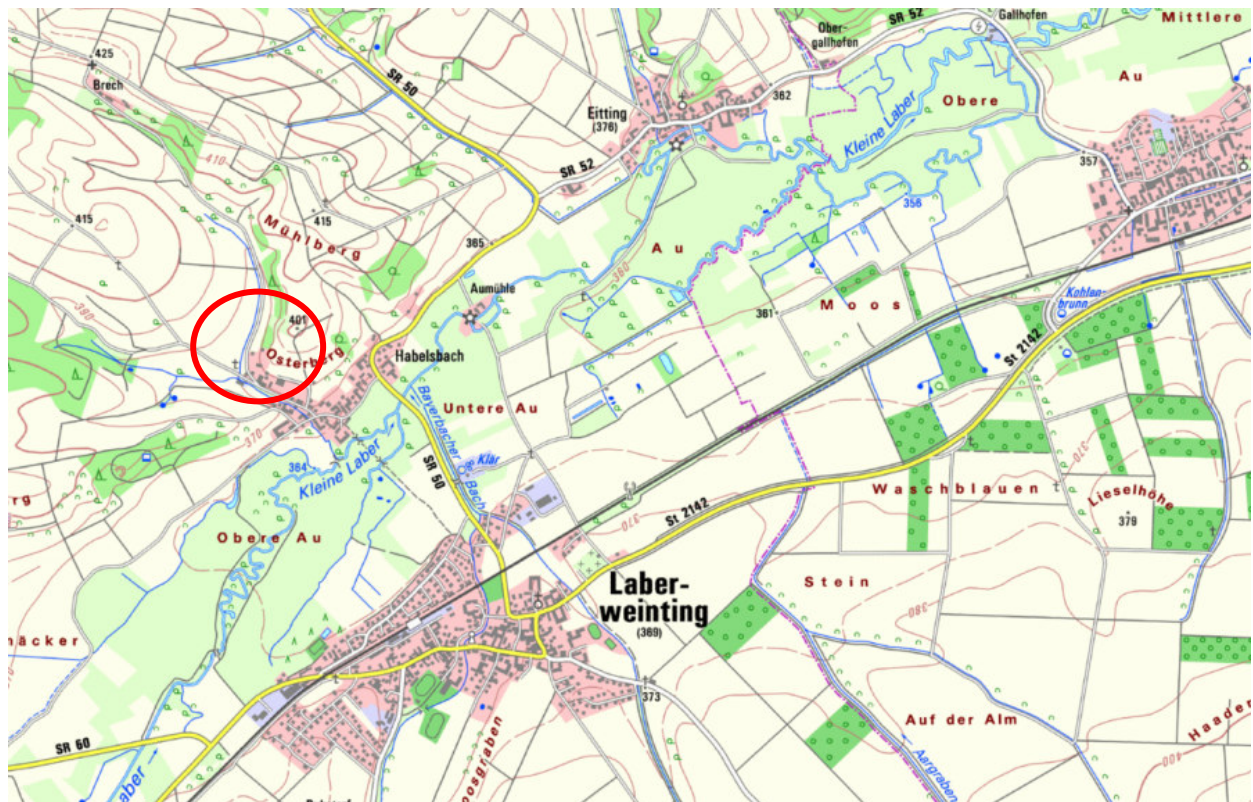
425
Brech
SR 50
SR 52
Ober-
gallhofen
Gallhofen
Mittlere
Au
Obere
Eitting
(376)
362
SR 52
Kleine Laber
357
410
415
Mühlberg
415
385
Au
358
Aumühle
380
Moos
361
Kohlen-
brunn
390
401
Osterberg
Habelsbach
St 2142
Bayerbacher Bach
Untere Au
370
364
Kleine Laber
Klär
SR 50
rg
370
Waschblauen
Lieselhohe
St 2142
379
Obere Au
Laber-
weinting
(369)
Stein
380
häcker
373
Auf der Alm
Haader
SR 60
aber
Moosgraben
Aargraben
400